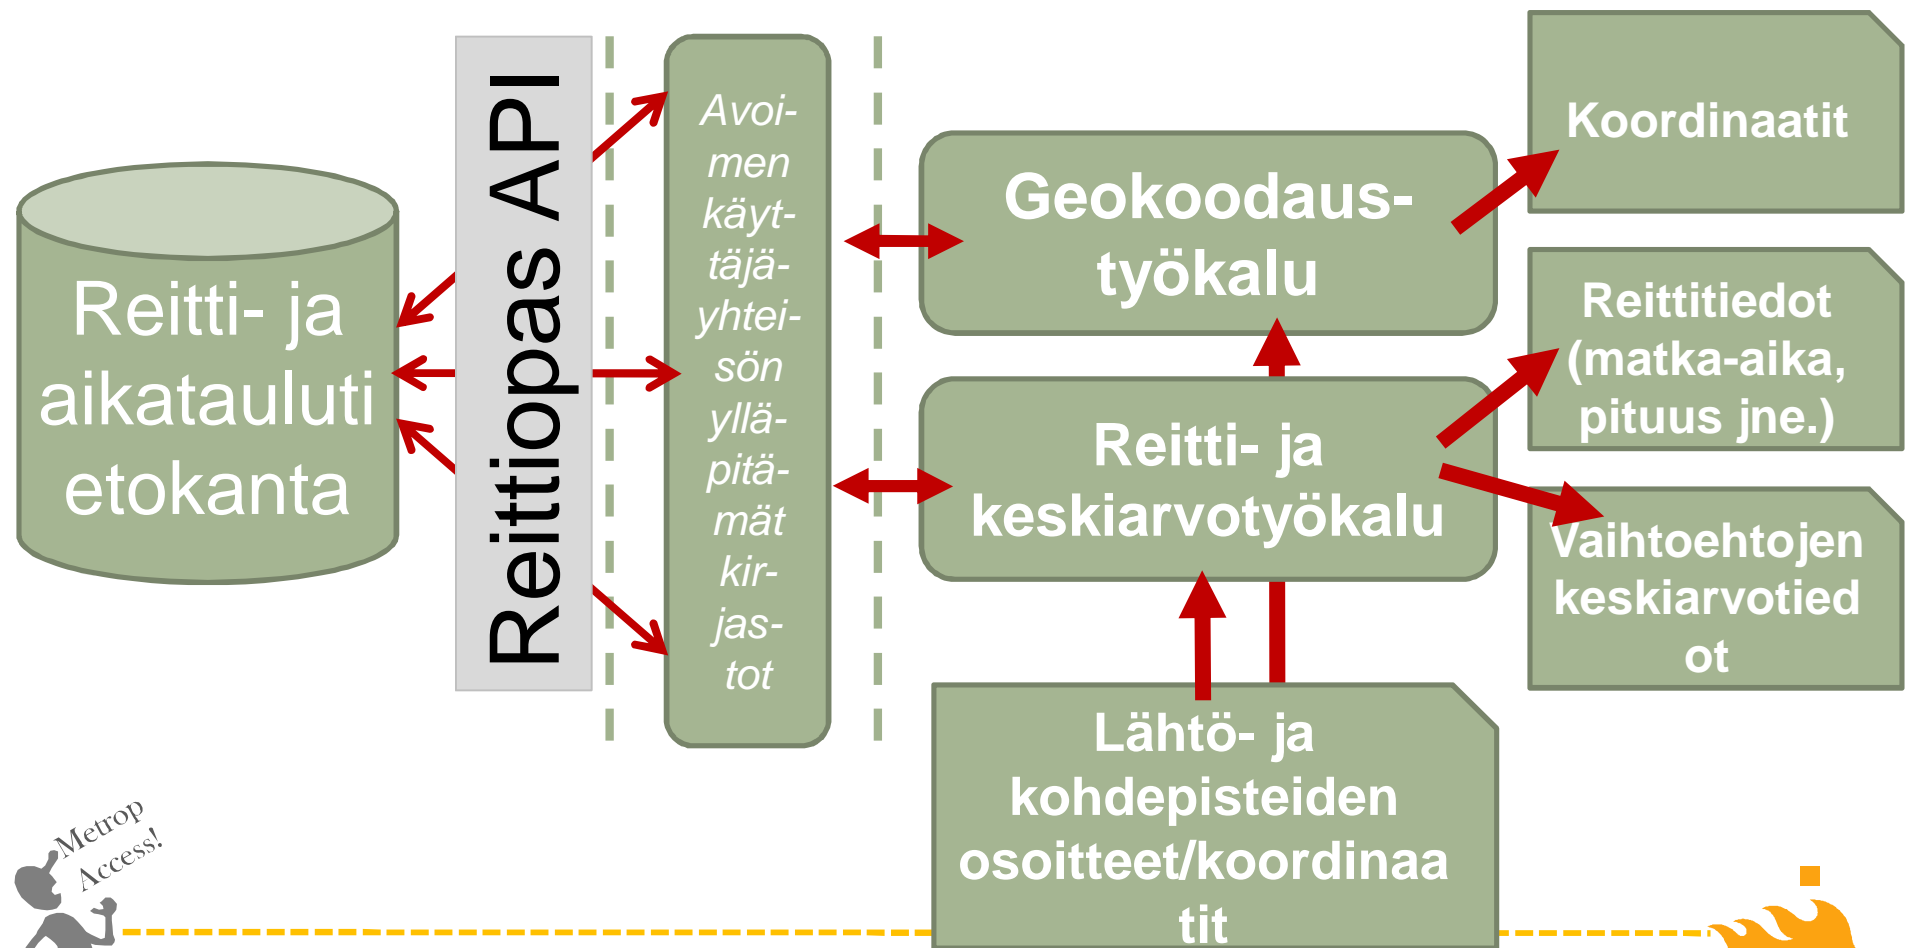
Reitti- ja aikatauluti etokanta

Reittiopas API

Avoimen käyttäjäyhteisön ylläpitämät kirjastot

Geokoodaus-työkalu

Reitti- ja keskiarvotyökalu

Lähtö- ja kohdepisteiden osoitteet/koordinaa tit

Koordinaatit

Reittitiedot (matka-aika, pituus jne.)

Vaihtoehtojen keskiarvotied ot

Metrop Access!